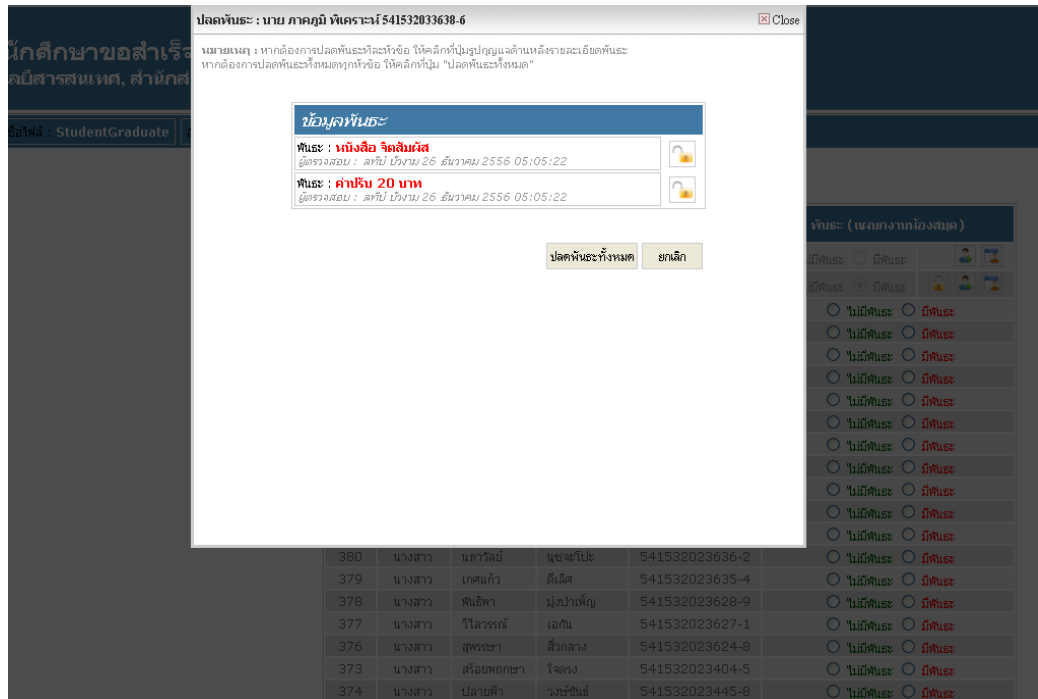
นักศึกษาขอสำเร็จ
ลบีสารสนเทศ, สำนักส

ชื่อไฟล์ : StudentGraduate

ปลดพันธะ : นาย ภาคภูมิ พิเคราะห์ 541532033638-6

Close

หมายเหตุ : หากต้องการปลดพันธะทีละหัวข้อ ให้คลิกที่ปุ่มรูปกุญแจด้านหลังรายละเอียดพันธะ
หากต้องการปลดพันธะทั้งหมดทุกหัวข้อ ให้คลิกที่ปุ่ม "ปลดพันธะทั้งหมด"

ข้อมูลพันธะ

พันธะ : หนังสือ จิตสัมผัส
ผู้ตรวจสอบ : ลพิน บัวงาม 26 ธันวาคม 2556 05:05:22

พันธะ : ค่าปรับ 20 บาท
ผู้ตรวจสอบ : ลพิน บัวงาม 26 ธันวาคม 2556 05:05:22

ปลดพันธะทั้งหมด ยกเลิก

พันธะ (แผนกงานห้องสมุด)

มีพันธะ มีพันธะ

มีพันธะ มีพันธะ

| | | | | | |
|---|---|---|---|---|---|
| | | | | | ไม่มีพันธะ มีพันธะ |
| | | | | | ไม่มีพันธะ มีพันธะ |
| | | | | | ไม่มีพันธะ มีพันธะ |
| | | | | | ไม่มีพันธะ มีพันธะ |
| | | | | | ไม่มีพันธะ มีพันธะ |
| | | | | | ไม่มีพันธะ มีพันธะ |
| | | | | | ไม่มีพันธะ มีพันธะ |
| | | | | | ไม่มีพันธะ มีพันธะ |
| | | | | | ไม่มีพันธะ มีพันธะ |
| | | | | | ไม่มีพันธะ มีพันธะ |
| 380 | นางสาว | นภาวัลย์ | นุชจะโปะ | 541532023636-2 | ไม่มีพันธะ มีพันธะ |
| 379 | นางสาว | เกศแก้ว | ดีเลิศ | 541532023635-4 | ไม่มีพันธะ มีพันธะ |
| 378 | นางสาว | พันธิพา | มุ่งปานเพ็ญ | 541532023628-9 | ไม่มีพันธะ มีพันธะ |
| 377 | นางสาว | วิไลวรรณ์ | เอกัน | 541532023627-1 | ไม่มีพันธะ มีพันธะ |
| 376 | นางสาว | สุพรรษา | สีวกลาง | 541532023624-8 | ไม่มีพันธะ มีพันธะ |
| 373 | นางสาว | สร้อยพฤกษา | ใจตรง | 541532023404-5 | ไม่มีพันธะ มีพันธะ |
| 374 | นางสาว | ปลายฟ้า | วงษ์ชัยน์ | 541532023445-8 | ไม่มีพันธะ มีพันธะ |